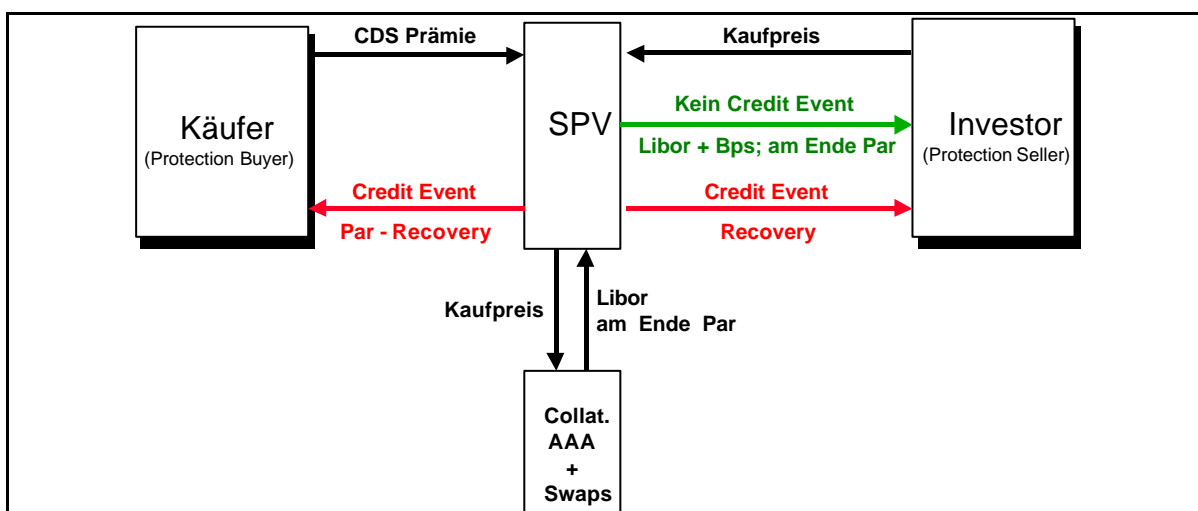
CDS Prämie

Kaufpreis

Käufer
(Protection Buyer)

SPV

Kein Credit Event

Libor + Bps; am Ende Par

Investor
(Protection Seller)

Credit Event

Par - Recovery

Credit Event

Recovery

Kaufpreis

Libor
am Ende Par

Collat.
AAA
+
Swaps